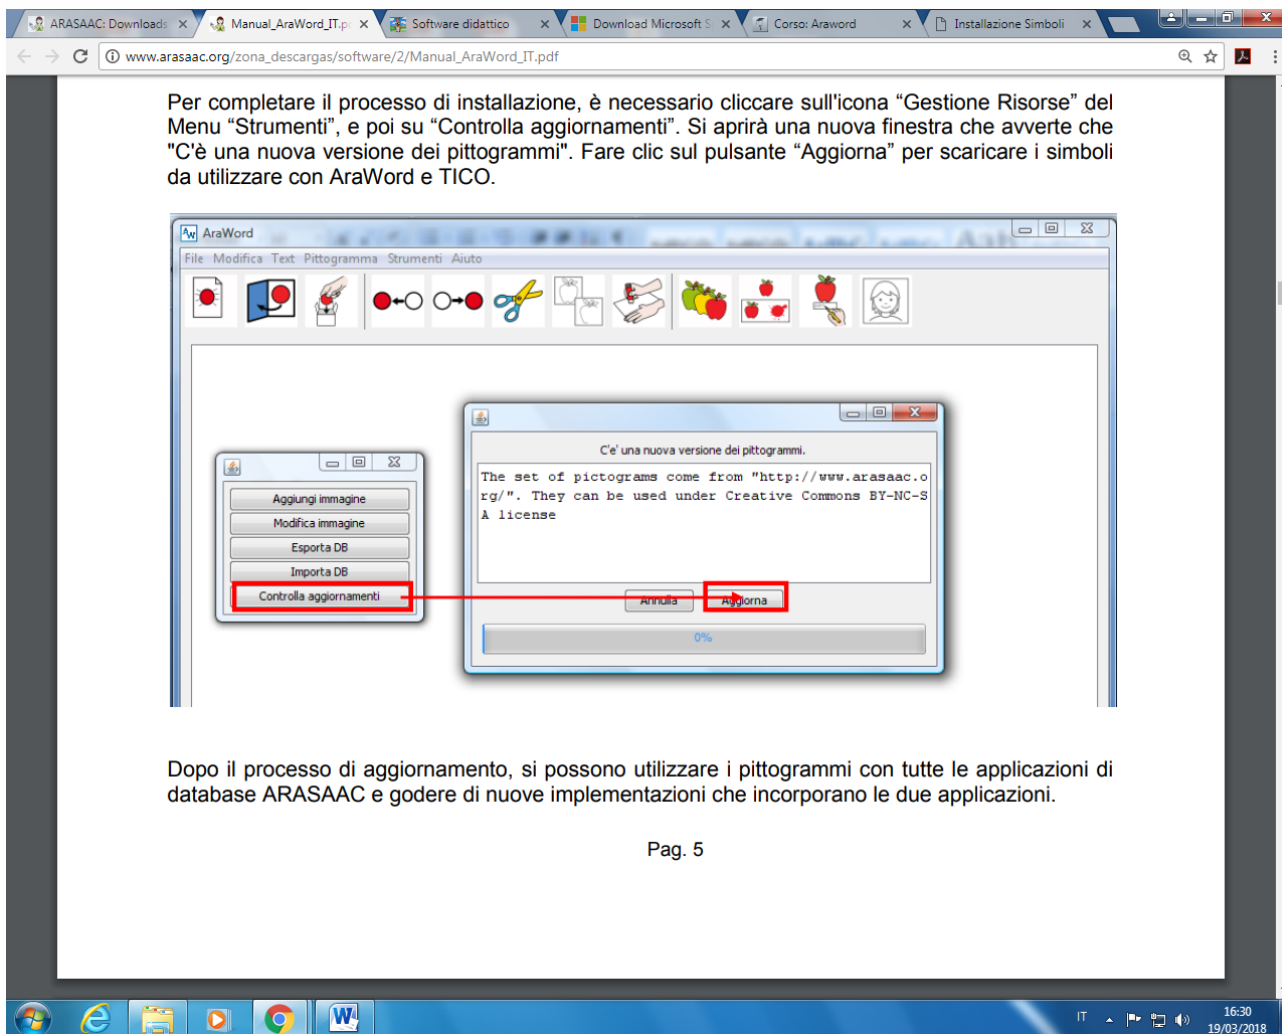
ARASAAC: Downloads ×
Manual_AraWord_IT.p ×
Software didattico ×
Download Microsoft S ×
Corso: Araword ×
Installazione Simboli ×

www.arasaac.org/zona_descargas/software/2/Manual_AraWord_IT.pdf

Per completare il processo di installazione, è necessario cliccare sull'icona “Gestione Risorse” del Menu “Strumenti”, e poi su “Controlla aggiornamenti”. Si aprirà una nuova finestra che avverte che "C'è una nuova versione dei pittogrammi". Fare clic sul pulsante “Aggiorna” per scaricare i simboli da utilizzare con AraWord e TICO.

AraWord
File Modifica Text Pittogramma Strumenti Aiuto

Aggiungi immagine
Modifica immagine
Esporta DB
Importa DB
Controlla aggiornamenti

C'e' una nuova versione dei pittogrammi.
The set of pictograms come from "http://www.arasaac.org/". They can be used under Creative Commons BY-NC-SA license
Annulla
Aggiorna
0%

Dopo il processo di aggiornamento, si possono utilizzare i pittogrammi con tutte le applicazioni di database ARASAAC e godere di nuove implementazioni che incorporano le due applicazioni.

Pag. 5

IT
16:30
19/03/2018